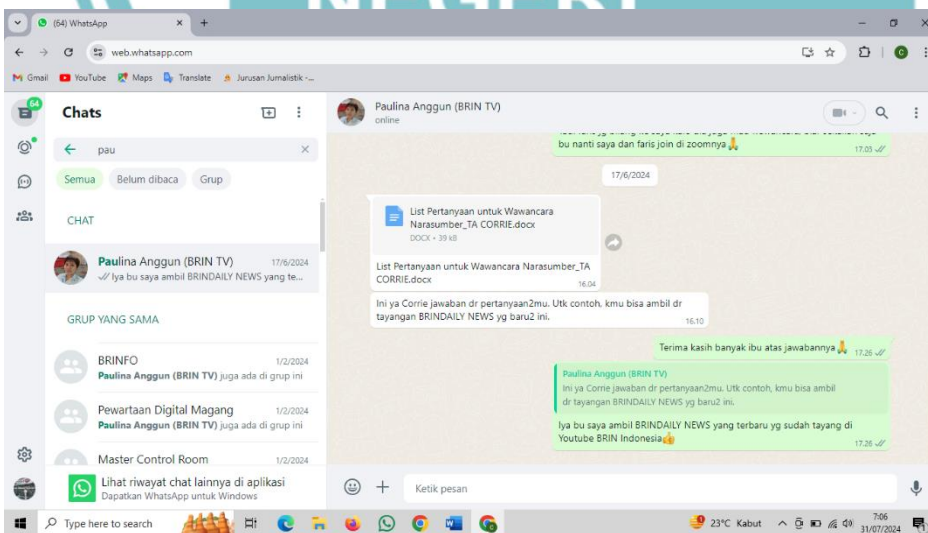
(64) WhatsApp
web.whatsapp.com
Gmail YouTube Maps Translate Jurusan Jurnalistik -...

64
Chats
pau
Semua Belum dibaca Grup
CHAT
Paulina Anggun (BRIN TV) 17/6/2024
Iya bu saya ambil BRINDAILY NEWS yang te...
GRUP YANG SAMA
BRINFO 1/2/2024
Paulina Anggun (BRIN TV) juga ada di grup ini
Pewartaan Digital Magang 1/2/2024
Paulina Anggun (BRIN TV) juga ada di grup ini
Master Control Room 1/2/2024
Lihat riwayat chat lainnya di aplikasi
Dapatkan WhatsApp untuk Windows

Paulina Anggun (BRIN TV)
online
bu nanti saya dan faris join di zoomnya 17.05
17/6/2024
List Pertanyaan untuk Wawancara Narasumber_TA CORRIE.docx
DOCX • 39 kB
List Pertanyaan untuk Wawancara Narasumber_TA CORRIE.docx 16.04
Ini ya Corrie jawaban dr pertanyaan2mu. Utk contoh, kmu bisa ambil dr tayangan BRINDAILY NEWS yg baru2 ini. 16.10
Terima kasih banyak ibu atas jawabannya 17.26
Paulina Anggun (BRIN TV)
Ini ya Corrie jawaban dr pertanyaan2mu. Utk contoh, kmu bisa ambil dr tayangan BRINDAILY NEWS yg baru2 ini.
Iya bu saya ambil BRINDAILY NEWS yang terbaru yg sudah tayang di Youtube BRIN Indonesia 17.26
Ketik pesan

Type here to search
23°C Kabut 7:06 31/07/2024